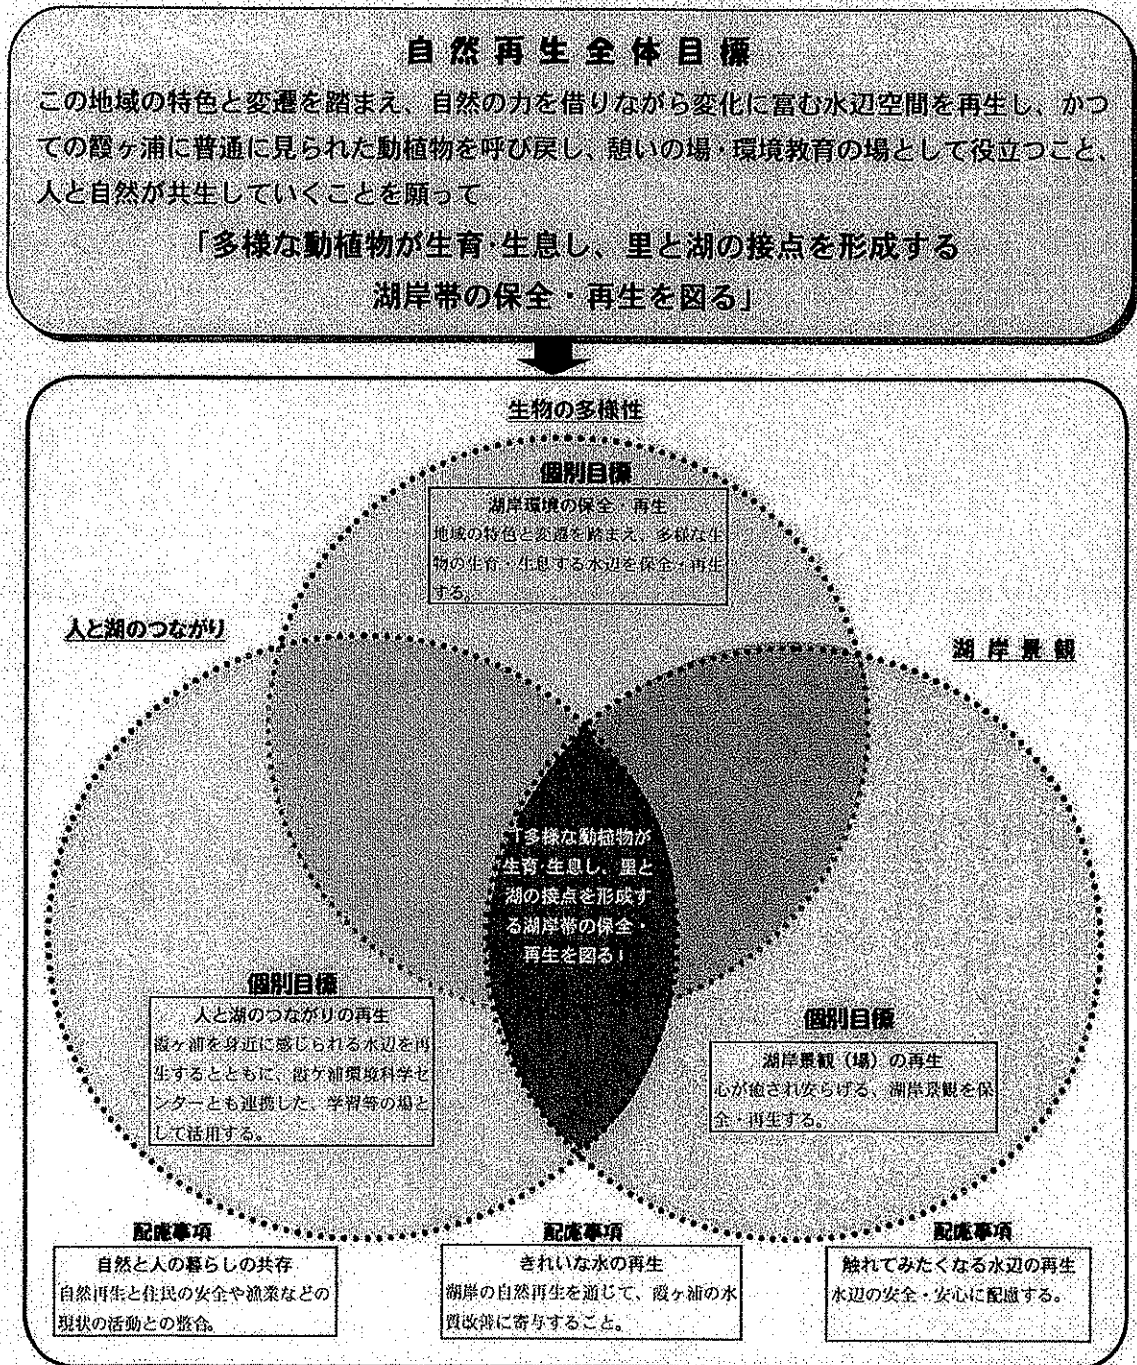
自然再生全体目標

この地域の特色と変遷を踏まえ、自然の力を借りながら変化に富む水辺空間を再生し、かつての霞ヶ浦に普通に見られた動植物を呼び戻し、憩いの場・環境教育の場として役立つこと、人と自然が共生していくことを願って

「多様な動植物が生育·生息し、里と湖の接点を形成する湖岸帯の保全・再生を図る」

生物の多様性

個別目標

湖岸環境の保全・再生
地域の特色と変遷を踏まえ、多様な生物の生育・生息する水辺を保全・再生する。

人と湖のつながり

湖岸景観

「多様な動植物が生育·生息し、里と湖の接点を形成する湖岸帯の保全・再生を図る」

個別目標

人と湖のつながりの再生
霞ヶ浦を身近に感じられる水辺を再生するとともに、霞ヶ浦環境科学センターとも連携した、学習等の場として活用する。

個別目標

湖岸景観（場）の再生
心が癒され安らげる、湖岸景観を保全・再生する。

配慮事項

自然と人の暮らしの共存
自然再生と住民の安全や漁業などの現状の活動との整合。

配慮事項

きれいな水の再生
湖岸の自然再生を通じて、霞ヶ浦の水質改善に寄与すること。

配慮事項

触れてみたくなる水辺の再生
水辺の安全・安心に配慮する。